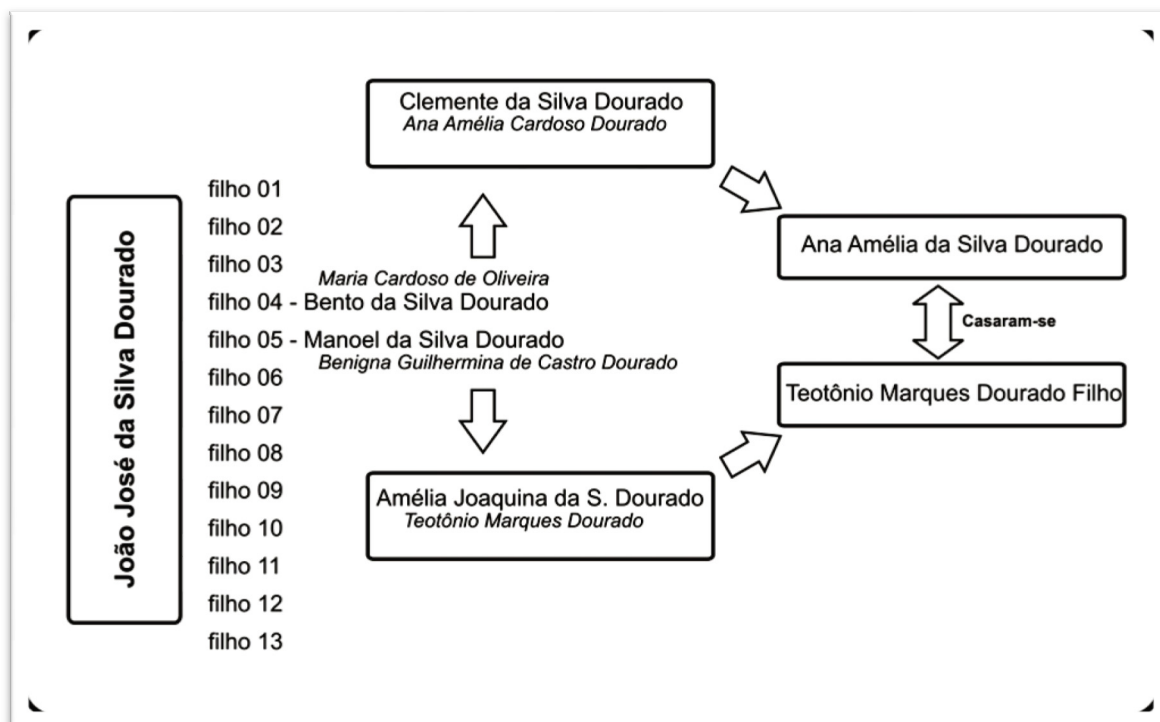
João José da Silva Dourado

filho 01
filho 02
filho 03
Maria Cardoso de Oliveira
filho 04 - Bento da Silva Dourado
filho 05 - Manoel da Silva Dourado
Benigna Guilhermina de Castro Dourado
filho 06
filho 07
filho 08
filho 09
filho 10
filho 11
filho 12
filho 13

Clemente da Silva Dourado
Ana Amélia Cardoso Dourado

Amélia Joaquina da S. Dourado
Teotônio Marques Dourado

Ana Amélia da Silva Dourado

Casaram-se

Teotônio Marques Dourado Filho